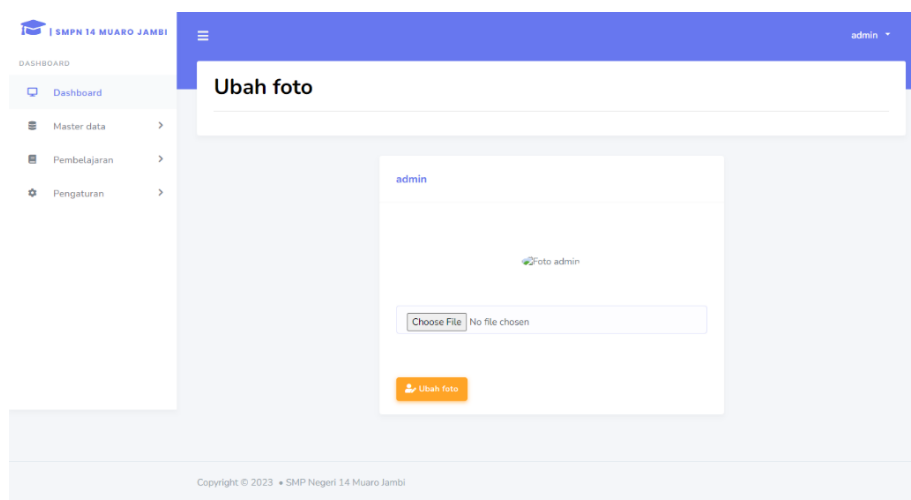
| SMPN 14 MUARO JAMBI

DASHBOARD

Dashboard

Master data

Pembelajaran

Pengaturan

admin

Ubah foto

admin

Foto admin

Choose File No file chosen

Ubah foto

Copyright © 2023 • SMP Negeri 14 Muaro Jambi